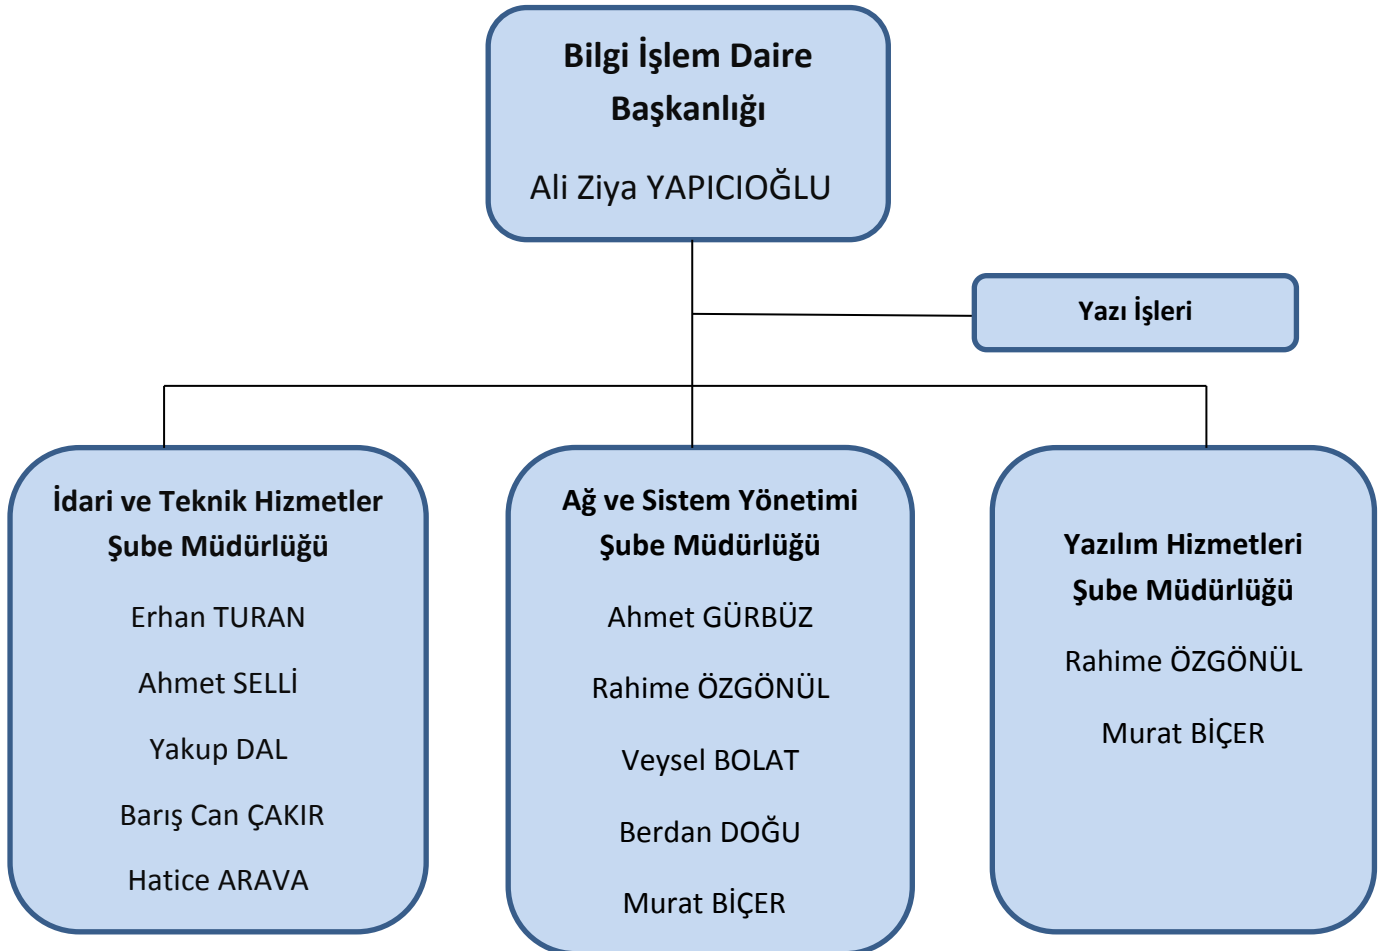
Bilgi İşlem Daire Başkanlığı

Ali Ziya YAPICIOĞLU

Yazı İşleri

İdari ve Teknik Hizmetler Şube Müdürlüğü

Erhan TURAN

Ahmet SELLİ

Yakup DAL

Barış Can ÇAKIR

Hatice ARAVA

Ağ ve Sistem Yönetimi Şube Müdürlüğü

Ahmet GÜRBÜZ

Rahime ÖZGÖNÜL

Veysel BOLAT

Berdan DOĞU

Murat BİÇER

Yazılım Hizmetleri Şube Müdürlüğü

Rahime ÖZGÖNÜL

Murat BİÇER